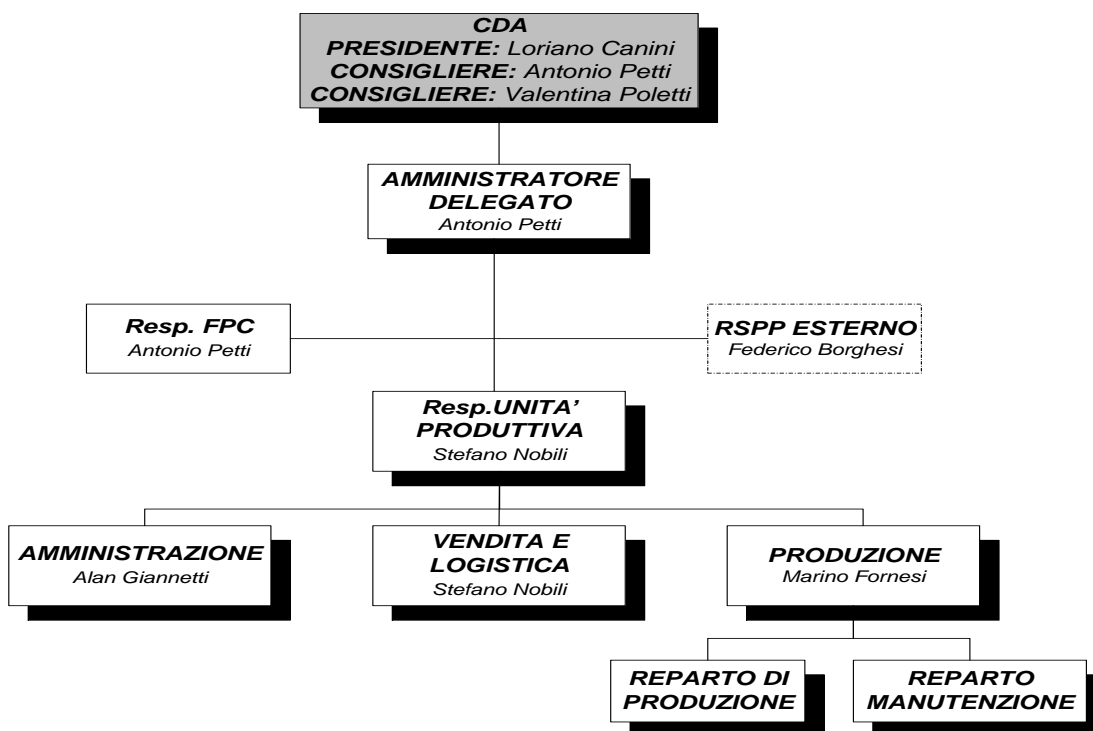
CDA
PRESIDENTE: Loriano Canini
CONSIGLIERE: Antonio Petti
CONSIGLIERE: Valentina Poletti

AMMINISTRATORE DELEGATO
Antonio Petti

Resp. FPC
Antonio Petti

RSPP ESTERNO
Federico Borghesi

Resp.UNITA' PRODUTTIVA
Stefano Nobili

AMMINISTRAZIONE
Alan Giannetti

VENDITA E LOGISTICA
Stefano Nobili

PRODUZIONE
Marino Fornesi

REPARTO DI PRODUZIONE

REPARTO MANUTENZIONE